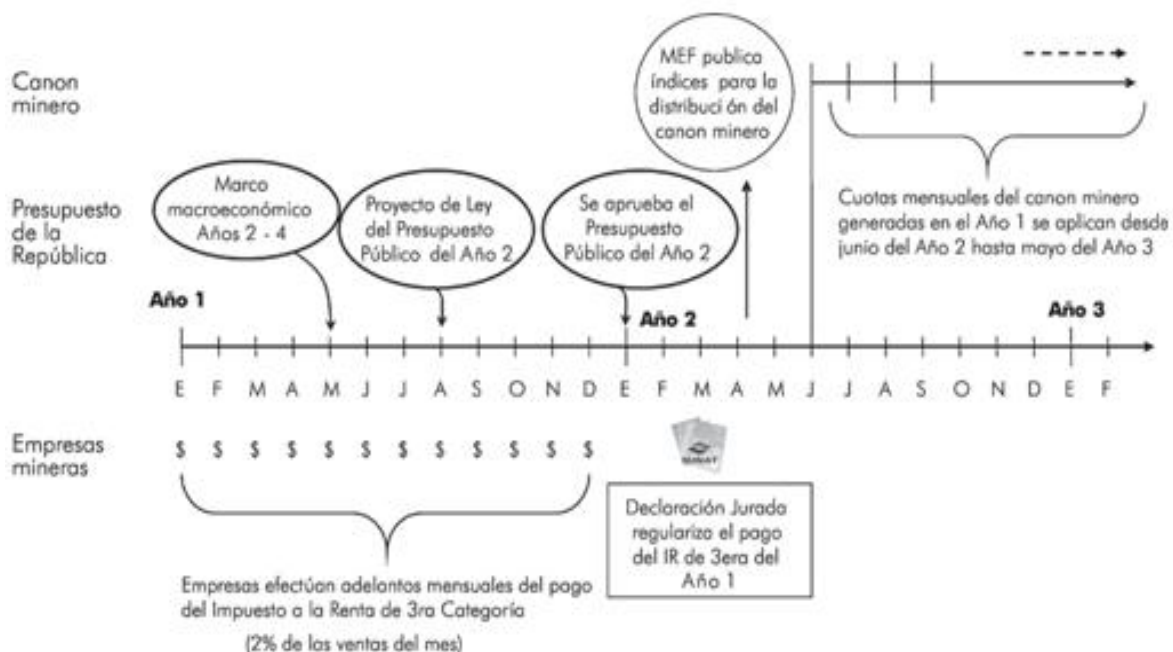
Canon minero

MEF publica índices para la distribuci ón del canon minero

Cuotas mensuales del canon minero generadas en el Año 1 se aplican desde junio del Año 2 hasta mayo del Año 3

Presupuesto de la República

Marco macroeconómico Años 2 - 4

Proyecto de Ley del Presupuesto Público del Año 2

Se aprueba el Presupuesto Público del Año 2

Año 1

Año 2

Año 3

E F M A M J J A S O N D E F M A M J J A S O N D E F

Empresas mineras

$ $ $ $ $ $ $ $ $ $ $ $

SUNAT

Declaración Jurada regulariza el pago del IR de 3era del Año 1

Empresas efectúan adelantos mensuales del pago del Impuesto a la Renta de 3ra Categoría

(2% de las ventas del mes)